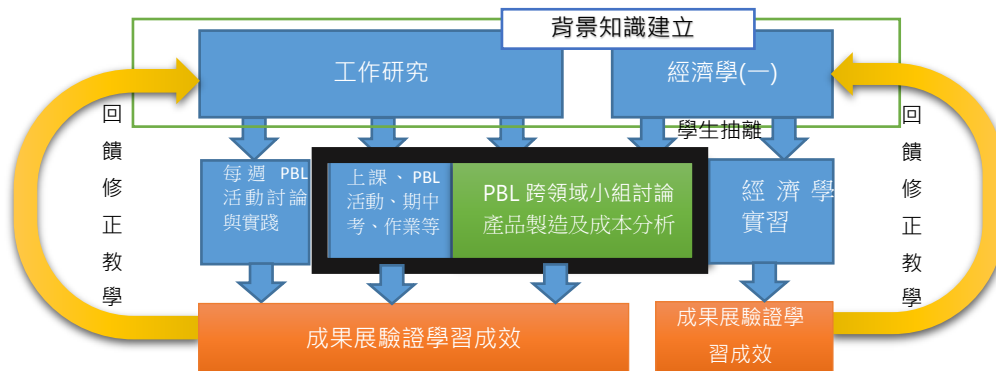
背景知識建立

工作研究

經濟學(一)

回饋修正教學

學生抽離

每週 PBL 活動討論與實踐

上課、PBL 活動、期中考、作業等

PBL 跨領域小組討論 產品製造及成本分析

經濟學實習

回饋修正教學

成果展驗證學習成效

成果展驗證學習成效